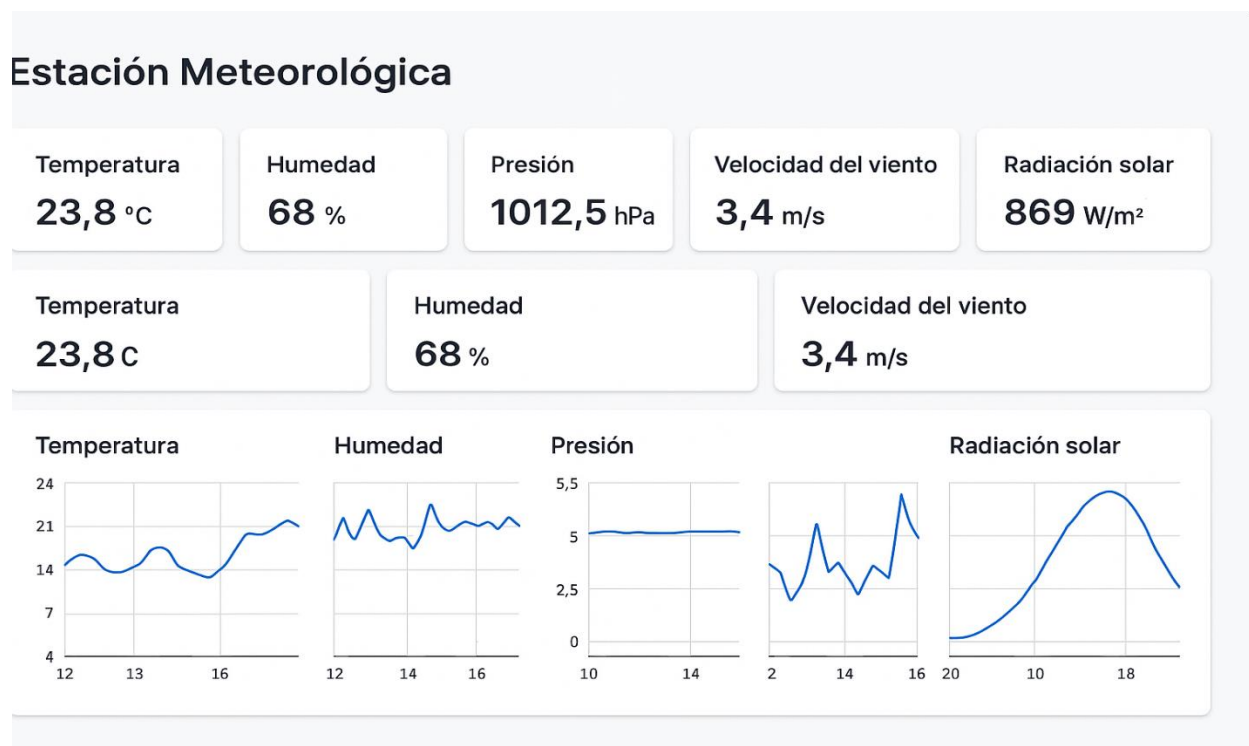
Estación Meteorológica

Temperatura
23,8 °C

Humedad
68 %

Presión
1012,5 hPa

Velocidad del viento
3,4 m/s

Radiación solar
869 W/m²

Temperatura
23,8 C

Humedad
68 %

Velocidad del viento
3,4 m/s

Temperatura
24
21
14
7
4
12 13 16

Humedad
12 14 16

Presión
5,5
5
2,5
0
10 14

2 14 16

Radiación solar
20 10 18